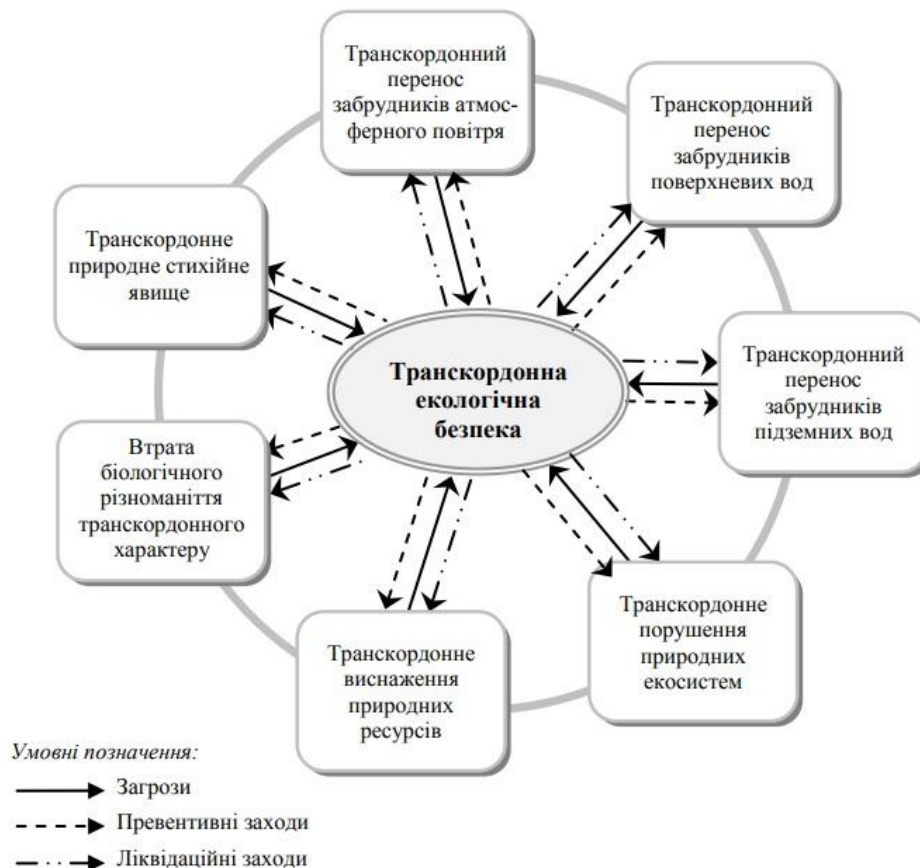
Транскордонний перенос забрудників атмосферного повітря

Транскордонний перенос забрудників поверхневих вод

Транскордонне природне стихійне явище

Транскордонна екологічна безпека

Транскордонний перенос забрудників підземних вод

Втрата біологічного різноманіття транскордонного характеру

Транскордонне порушення природних екосистем

Транскордонне виснаження природних ресурсів

Умовні позначення:
Загрози
Превентивні заходи
Ліквідаційні заходи